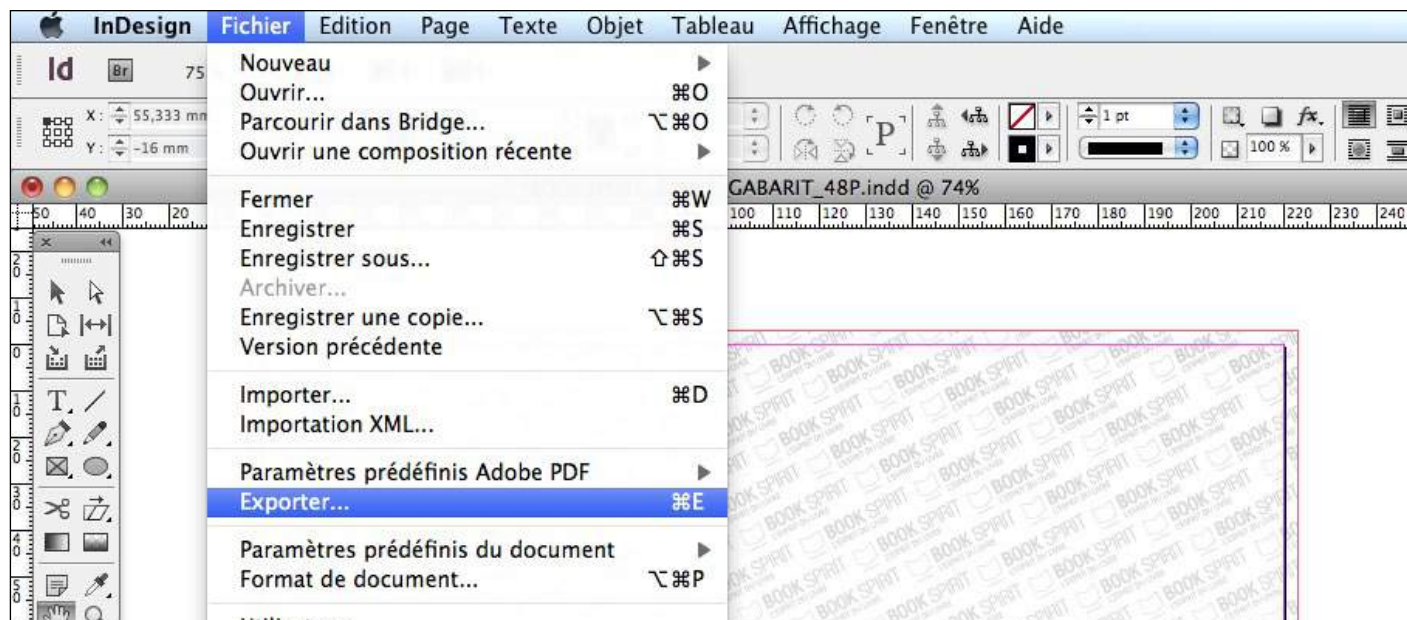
InDesign Fichier Edition Page Texte Objet Tableau Affichage Fenêtre Aide

Id Br 75

X: 55,333 mm
Y: -16 mm

1 pt
100 %

GABARIT_48P.indd @ 74%

50 40 30 20 100 110 120 130 140 150 160 170 180 190 200 210 220 230 240

Nouveau
Ouvrir... ⌘O
Parcourir dans Bridge... ⌥⌘O
Ouvrir une composition récente

Fermer ⌘W
Enregistrer ⌘S
Enregistrer sous... ⇧⌘S
Archiver...
Enregistrer une copie... ⌥⌘S
Version précédente

Importer... ⌘D
Importation XML...

Paramètres prédéfinis Adobe PDF
Exporter... ⌘E

Paramètres prédéfinis du document
Format de document... ⌥⌘P

BOOK SPIRIT BOOK SPIRIT BOOK SPIRIT BOOK SPIRIT BOOK SPIRIT